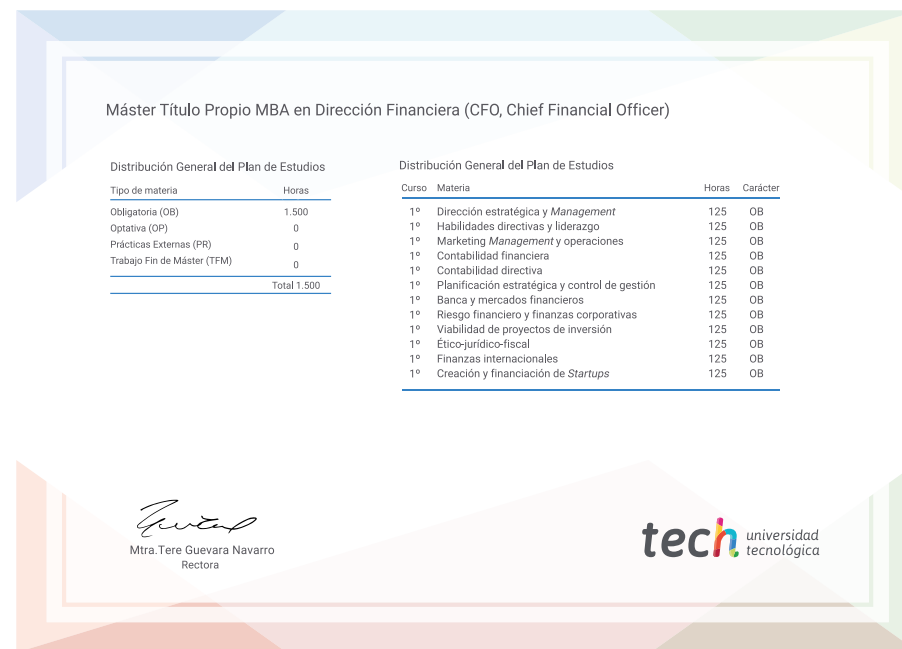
Máster Título Propio MBA en Dirección Financiera (CFO, Chief Financial Officer)

Distribución General del Plan de Estudios

| Tipo de materia | Horas |
|---|---|
| Obligatoria (OB) | 1.500 |
| Optativa (OP) | 0 |
| Prácticas Externas (PR) | 0 |
| Trabajo Fin de Máster (TFM) | 0 |
| | Total 1.500 |

Distribución General del Plan de Estudios

| Curso | Materia | Horas | Carácter |
|---|---|---|---|
| 1º | Dirección estratégica y *Management* | 125 | OB |
| 1º | Habilidades directivas y liderazgo | 125 | OB |
| 1º | Marketing *Management* y operaciones | 125 | OB |
| 1º | Contabilidad financiera | 125 | OB |
| 1º | Contabilidad directiva | 125 | OB |
| 1º | Planificación estratégica y control de gestión | 125 | OB |
| 1º | Banca y mercados financieros | 125 | OB |
| 1º | Riesgo financiero y finanzas corporativas | 125 | OB |
| 1º | Viabilidad de proyectos de inversión | 125 | OB |
| 1º | Ético-jurídico-fiscal | 125 | OB |
| 1º | Finanzas internacionales | 125 | OB |
| 1º | Creación y financiación de *Startups* | 125 | OB |

Mtra.Tere Guevara Navarro
Rectora

tech universidad tecnológica